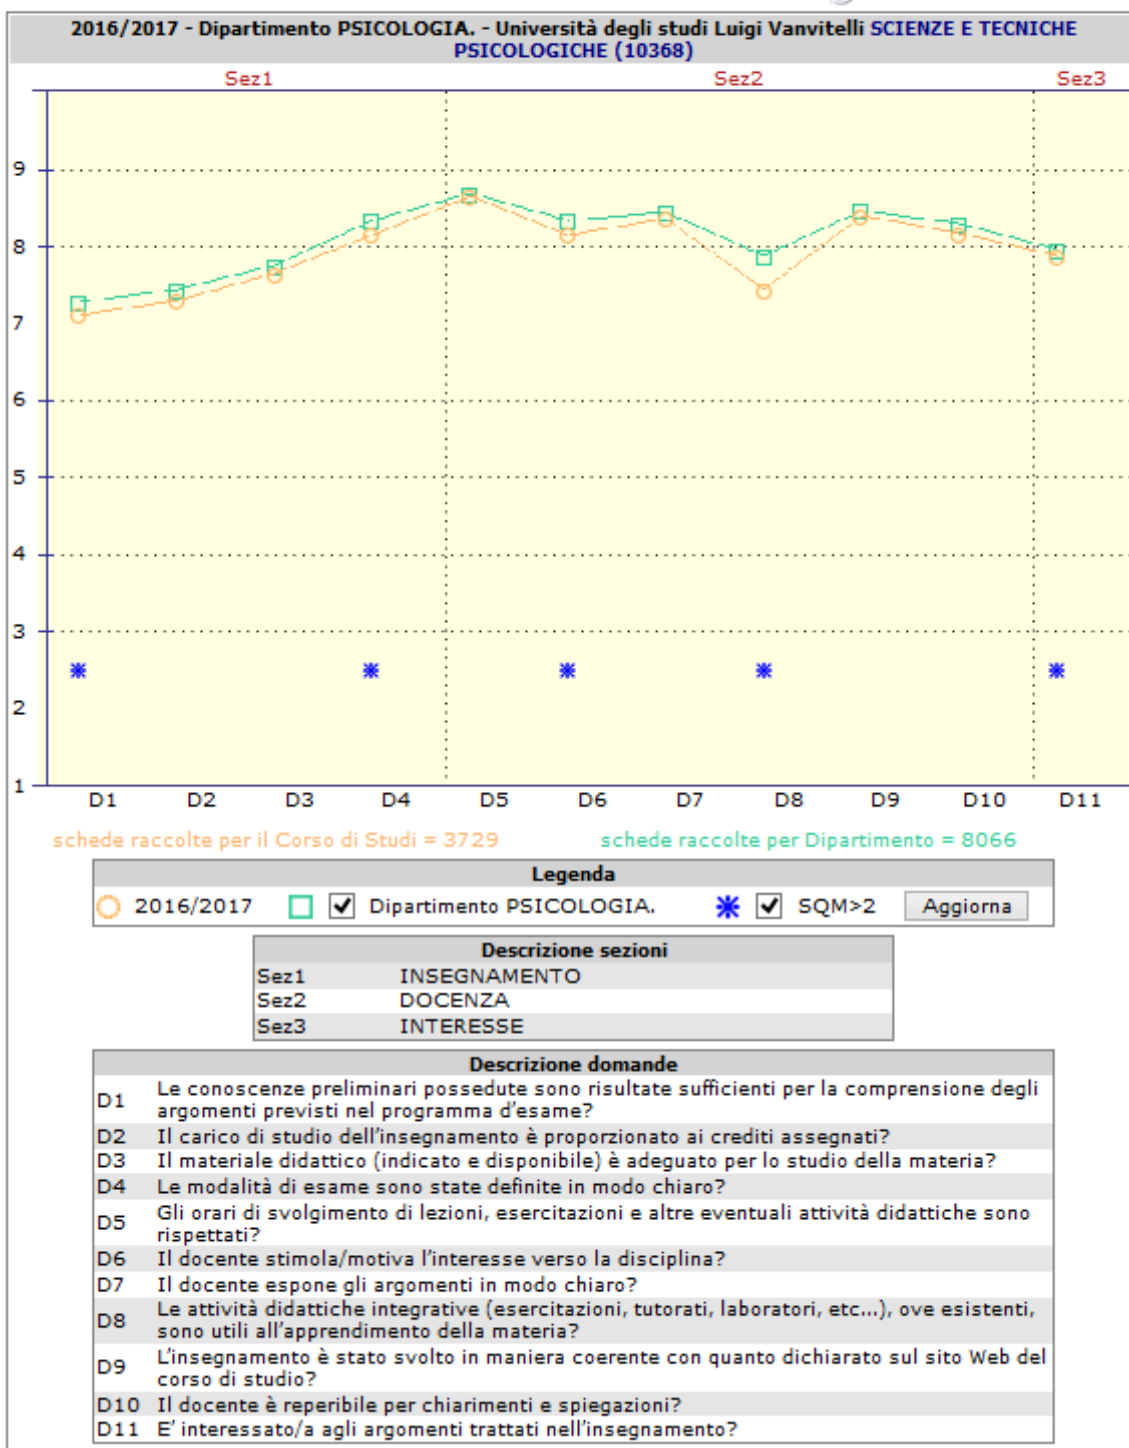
2016/2017 - Dipartimento PSICOLOGIA. - Università degli studi Luigi Vanvitelli SCIENZE E TECNICHE PSICOLOGICHE (10368)

Sez1 Sez2 Sez3

9
8
7
6
5
4
3
2
1

D1 D2 D3 D4 D5 D6 D7 D8 D9 D10 D11

schede raccolte per il Corso di Studi = 3729 schede raccolte per Dipartimento = 8066

Legenda
2016/2017 Dipartimento PSICOLOGIA. SQM>2 Aggiorna

| Descrizione sezioni | |
|---|---|
| Sez1 | INSEGNAMENTO |
| Sez2 | DOCENZA |
| Sez3 | INTERESSE |

| Descrizione domande | |
|---|---|
| D1 | Le conoscenze preliminari possedute sono risultate sufficienti per la comprensione degli argomenti previsti nel programma d'esame? |
| D2 | Il carico di studio dell'insegnamento è proporzionato ai crediti assegnati? |
| D3 | Il materiale didattico (indicato e disponibile) è adeguato per lo studio della materia? |
| D4 | Le modalità di esame sono state definite in modo chiaro? |
| D5 | Gli orari di svolgimento di lezioni, esercitazioni e altre eventuali attività didattiche sono rispettati? |
| D6 | Il docente stimola/motiva l'interesse verso la disciplina? |
| D7 | Il docente espone gli argomenti in modo chiaro? |
| D8 | Le attività didattiche integrative (esercitazioni, tutorati, laboratori, etc...), ove esistenti, sono utili all'apprendimento della materia? |
| D9 | L'insegnamento è stato svolto in maniera coerente con quanto dichiarato sul sito Web del corso di studio? |
| D10 | Il docente è reperibile per chiarimenti e spiegazioni? |
| D11 | E' interessato/a agli argomenti trattati nell'insegnamento? |